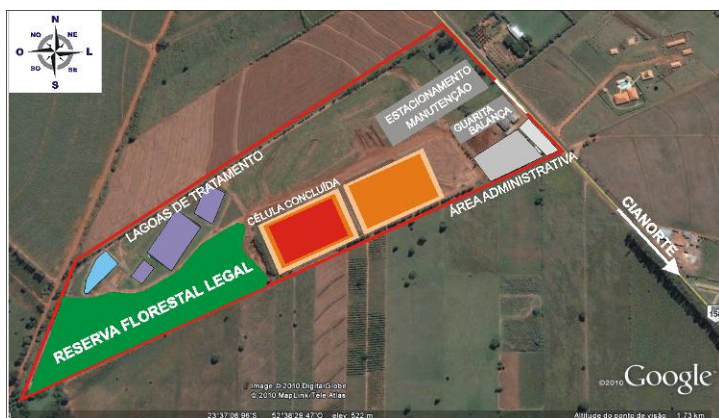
N
NO
NE
O
L
SO
SE
S

ESTACIONAMENTO
MANUTENÇÃO
GUARITA
BALANÇA
LAGOAS DE TRATAMENTO
CÉLULA CONCLUÍDA
ÁREA ADMINISTRATIVA
CIANORTE
RESERVA FLORESTAL LEGAL

Image © 2010 DigitalGlobe
© 2010 MapLink/Tele Atlas
©2010 Google

23°37'06.96"S 52°38'29.47"O elev 522 m
Altitude do ponto de visão 1.73 km